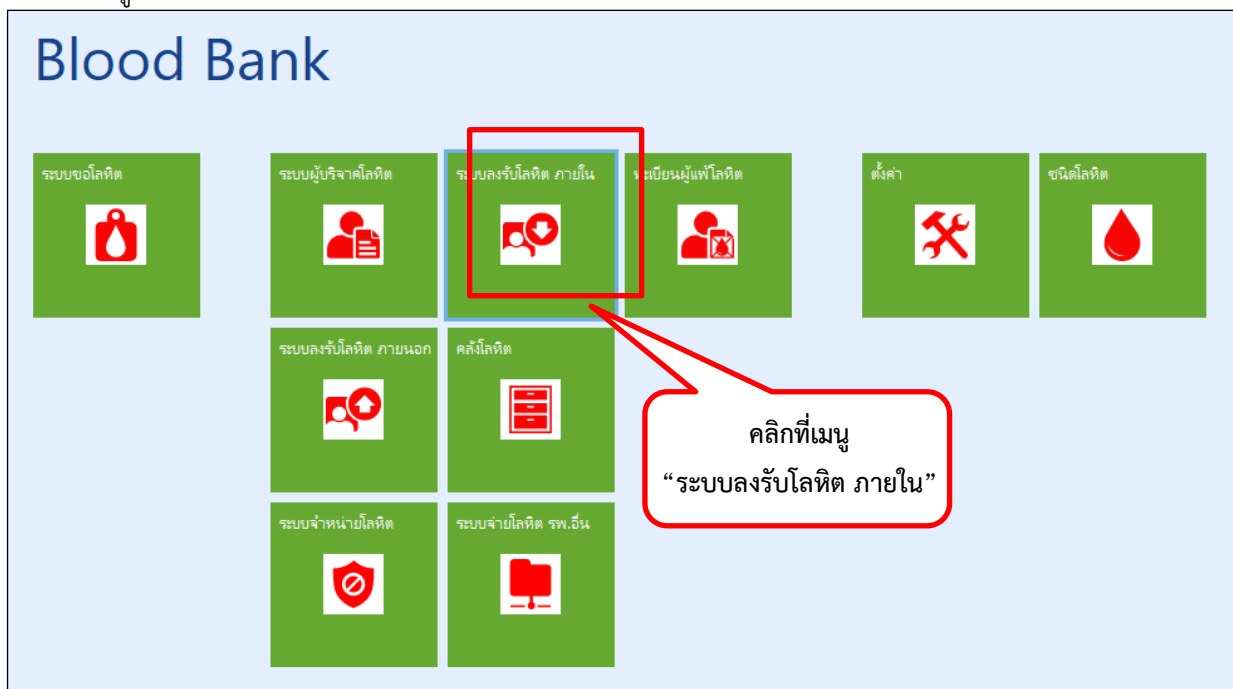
Blood Bank

ระบบขอโลหิต

ระบบผู้บริจาคโลหิต

ระบบลงรับโลหิต ภายใน

ทะเบียนผู้แพ้โลหิต

ตั้งค่า

ชนิดโลหิต

ระบบลงรับโลหิต ภายนอก

คลังโลหิต

ระบบจำหน่ายโลหิต

ระบบจ่ายโลหิต รพ.อื่น

คลิกที่เมนู
“ระบบลงรับโลหิต ภายใน”